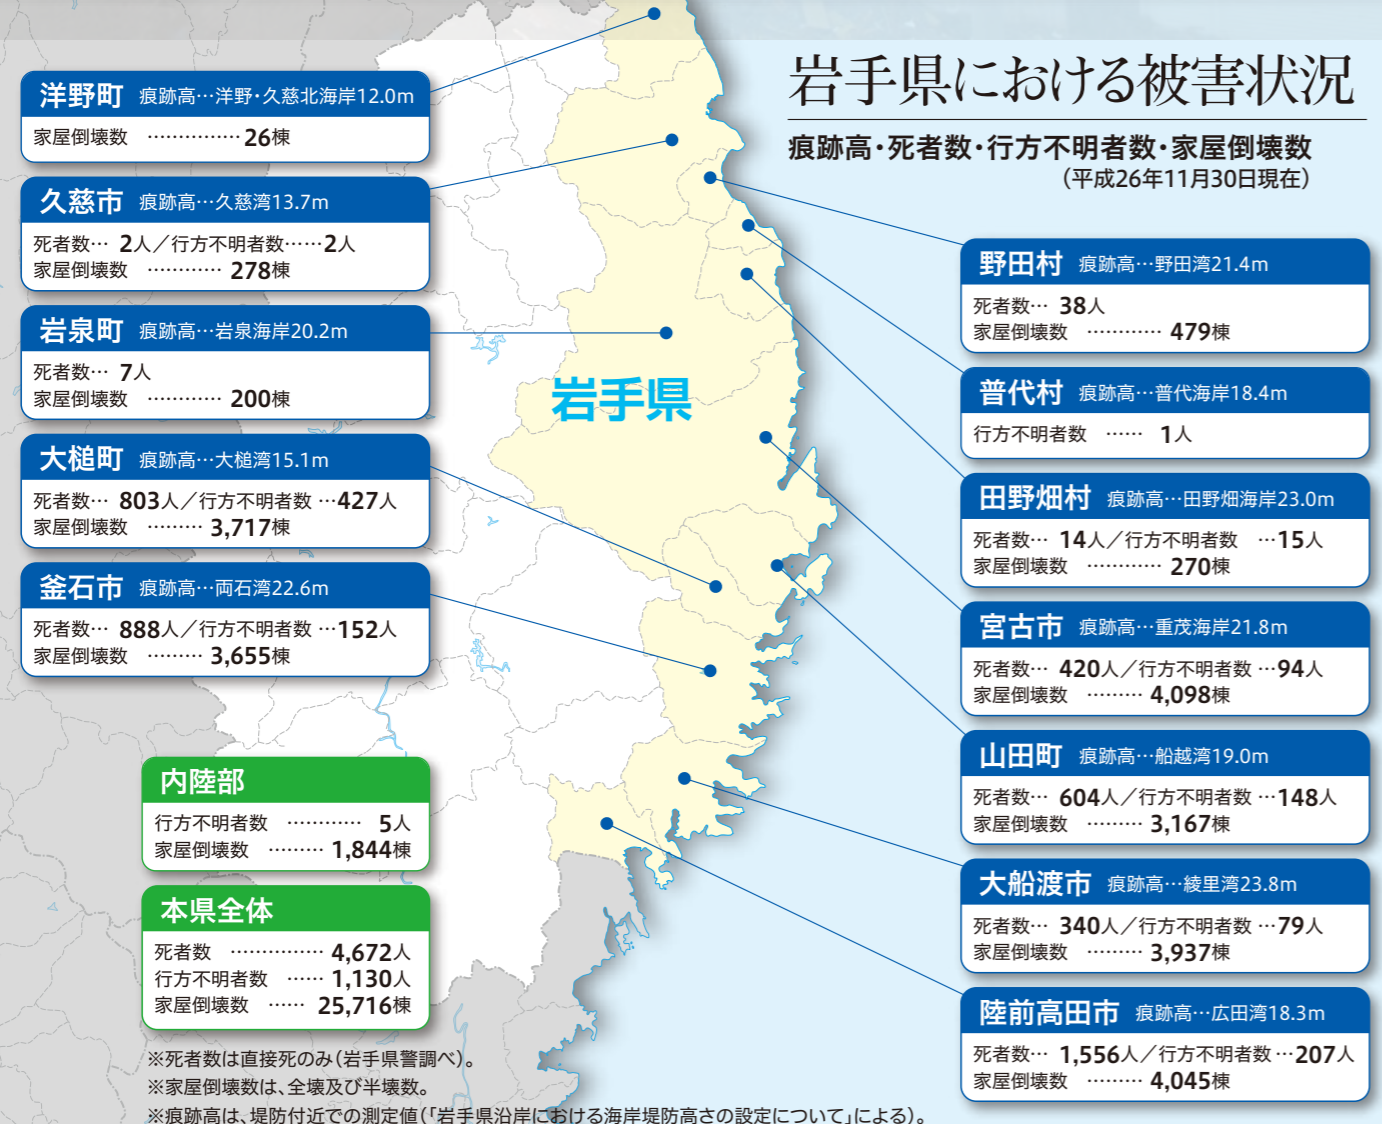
岩手県における被害状況

痕跡高・死者数・行方不明者数・家屋倒壊数
（平成26年11月30日現在）

洋野町 痕跡高…洋野・久慈北海岸12.0m
家屋倒壊数 …………… 26棟

久慈市 痕跡高…久慈湾13.7m
死者数… 2人／行方不明者数……2人
家屋倒壊数 ………… 278棟

岩泉町 痕跡高…岩泉海岸20.2m
死者数… 7人
家屋倒壊数 ………… 200棟

大槌町 痕跡高…大槌湾15.1m
死者数… 803人／行方不明者数 …427人
家屋倒壊数 ……… 3,717棟

釜石市 痕跡高…両石湾22.6m
死者数… 888人／行方不明者数 …152人
家屋倒壊数 ……… 3,655棟

内陸部
行方不明者数 ………… 5人
家屋倒壊数 ……… 1,844棟

本県全体
死者数 …………… 4,672人
行方不明者数 …… 1,130人
家屋倒壊数 …… 25,716棟

岩手県

野田村 痕跡高…野田湾21.4m
死者数… 38人
家屋倒壊数 ………… 479棟

普代村 痕跡高…普代海岸18.4m
行方不明者数 …… 1人

田野畑村 痕跡高…田野畑海岸23.0m
死者数… 14人／行方不明者数 …15人
家屋倒壊数 ……… 270棟

宮古市 痕跡高…重茂海岸21.8m
死者数… 420人／行方不明者数 …94人
家屋倒壊数 ……… 4,098棟

山田町 痕跡高…船越湾19.0m
死者数… 604人／行方不明者数 …148人
家屋倒壊数 ……… 3,167棟

大船渡市 痕跡高…綾里湾23.8m
死者数… 340人／行方不明者数 …79人
家屋倒壊数 ……… 3,937棟

陸前高田市 痕跡高…広田湾18.3m
死者数… 1,556人／行方不明者数 …207人
家屋倒壊数 ……… 4,045棟

※死者数は直接死のみ（岩手県警調べ）。
※家屋倒壊数は、全壊及び半壊数。
※痕跡高は、堤防付近での測定値（「岩手県沿岸における海岸堤防高さの設定について」による）。